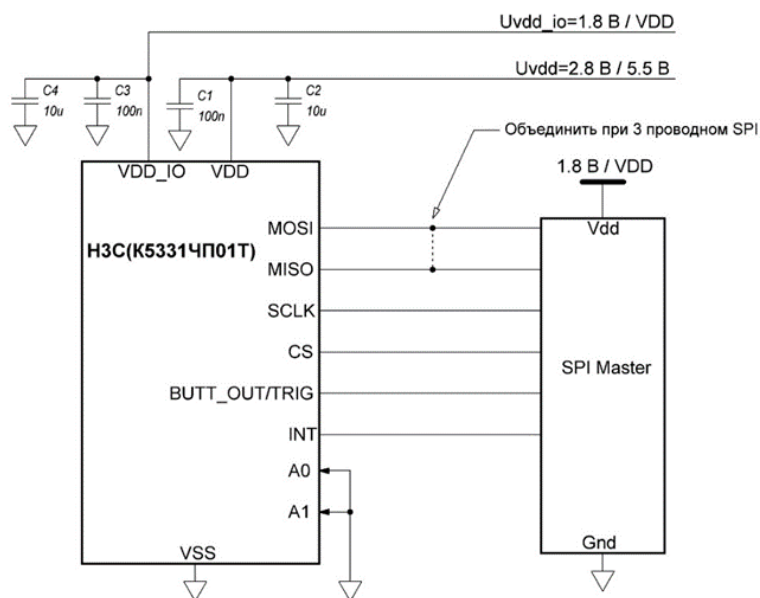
Uvdd_io=1.8 B / VDD

Uvdd=2.8 B / 5.5 B

C4
10u

C3
100n

C1
100n

C2
10u

Объединить при 3 проводном SPI

1.8 B / VDD

VDD_IO

VDD

Н3С(К5331ЧП01Т)

MOSI

MISO

SCLK

CS

BUTT_OUT/TRIG

INT

A0

A1

VSS

Vdd

SPI Master

Gnd